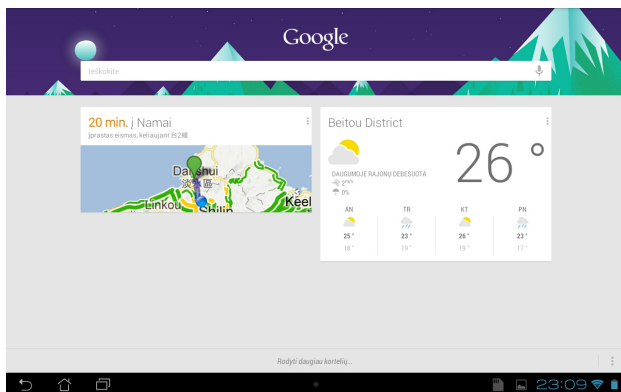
Google

Ieškokite

20 min. į Namai
Įprastas eismas, keliaujant 台2線

Danshui
淡水區
Linkou
Shilin
Keel

Beitou District

26 °

DAUGUMOJE RAJONŲ DEBESUOTA
2 m/s
0%

| AN | TR | KT | PN |
|---|---|---|---|
| 25 ° | 23 ° | 26 ° | 23 ° |
| 18 ° | 19 ° | 19 ° | 17 ° |

Rodyti daugiau kortelių...

23:09